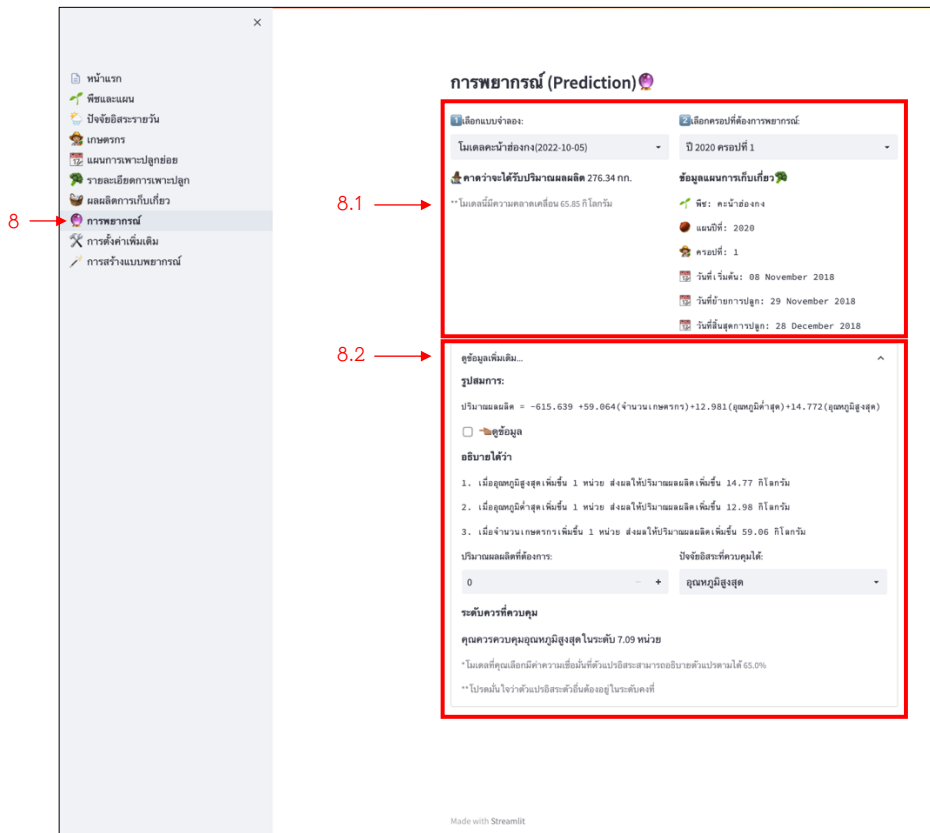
×

หน้าแรก
พืชและแผน
ปัจจัยอิสระรายวัน
เกษตรกร
แผนการเพาะปลูกย่อย
รายละเอียดการเพาะปลูก
ผลผลิตการเก็บเกี่ยว
การพยากรณ์
การตั้งค่าเพิ่มเติม
การสร้างแบบพยากรณ์

8

การพยากรณ์ (Prediction)

8.1

1 เลือกแบบจำลอง:

โมเดลคะน้าฮ่องกง(2022-10-05)

2 เลือกรอบที่ต้องการพยากรณ์:

ปี 2020 รอบที่ 1

คาดว่าจะได้รับปริมาณผลผลิต 276.34 กก.

**โมเดลนี้มีความคลาดเคลื่อน 65.85 กิโลกรัม

ข้อมูลแผนการเก็บเกี่ยว

พืช: คะน้าฮ่องกง

แผนปีที่: 2020

รอบที่: 1

วันที่เริ่มต้น: 08 November 2018

วันที่ย้ายการปลูก: 29 November 2018

วันที่สิ้นสุดการปลูก: 28 December 2018

8.2

ดูข้อมูลเพิ่มเติม...

รูปสมการ:

ปริมาณผลผลิต = −615.639 +59.064(จำนวนเกษตรกร)+12.981(อุณหภูมิต่ำสุด)+14.772(อุณหภูมิสูงสุด)

ดูข้อมูล

อธิบายได้ว่า

1. เมื่ออุณหภูมิสูงสุดเพิ่มขึ้น 1 หน่วย ส่งผลให้ปริมาณผลผลิตเพิ่มขึ้น 14.77 กิโลกรัม

2. เมื่ออุณหภูมิต่ำสุดเพิ่มขึ้น 1 หน่วย ส่งผลให้ปริมาณผลผลิตเพิ่มขึ้น 12.98 กิโลกรัม

3. เมื่อจำนวนเกษตรกรเพิ่มขึ้น 1 หน่วย ส่งผลให้ปริมาณผลผลิตเพิ่มขึ้น 59.06 กิโลกรัม

ปริมาณผลผลิตที่ต้องการ:

0

− +

ปัจจัยอิสระที่ควบคุมได้:

อุณหภูมิสูงสุด

ระดับควรที่ควบคุม

คุณควรควบคุมอุณหภูมิสูงสุดในระดับ 7.09 หน่วย

*โมเดลที่คุณเลือกมีค่าความเชื่อมั่นที่ตัวแปรอิสระสามารถอธิบายตัวแปรตามได้ 65.0%

**โปรดมั่นใจว่าตัวแปรอิสระตัวอื่นต้องอยู่ในระดับคงที่

Made with Streamlit